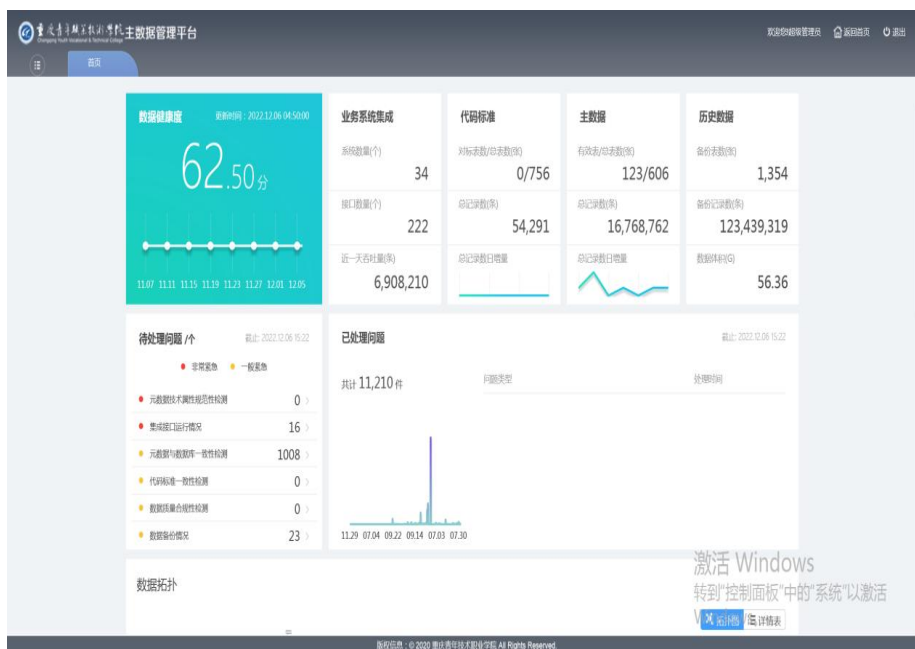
重庆青年职业技术学院 Chongqing Youth Vocational & Technical College 主数据管理平台

欢迎您超级管理员 返回首页 退出

首页

数据健康度 更新时间：2022.12.06 04:50:00

62.50分

11.07 11.11 11.15 11.19 11.23 11.27 12.01 12.05

业务系统集成

系统数量(个) 34

接口数量(个) 222

近一天吞吐量(条) 6,908,210

代码标准

对标表数/总表数(张) 0/756

总记录数(条) 54,291

总记录数日增量

主数据

有效表/总表数(张) 123/606

总记录数(条) 16,768,762

总记录数日增量

历史数据

备份表数(张) 1,354

备份记录数(条) 123,439,319

数据体积(G) 56.36

待处理问题 /个 截止: 2022.12.06 15:22

● 非常紧急 ● 一般紧急

元数据技术属性规范性检测 0

集成接口运行情况 16

元数据与数据库一致性检测 1008

代码标准一致性检测 0

数据质量合规性检测 0

数据备份情况 23

已处理问题 截止: 2022.12.06 15:22

共计 11,210 件

问题类型

处理时间

11.29 07.04 09.22 09.14 07.03 07.30

数据拓扑

激活 Windows
转到"控制面板"中的"系统"以激活 W

拓扑图 详情表

版权信息：© 2020 重庆青年技术职业学院 All Rights Reserved.